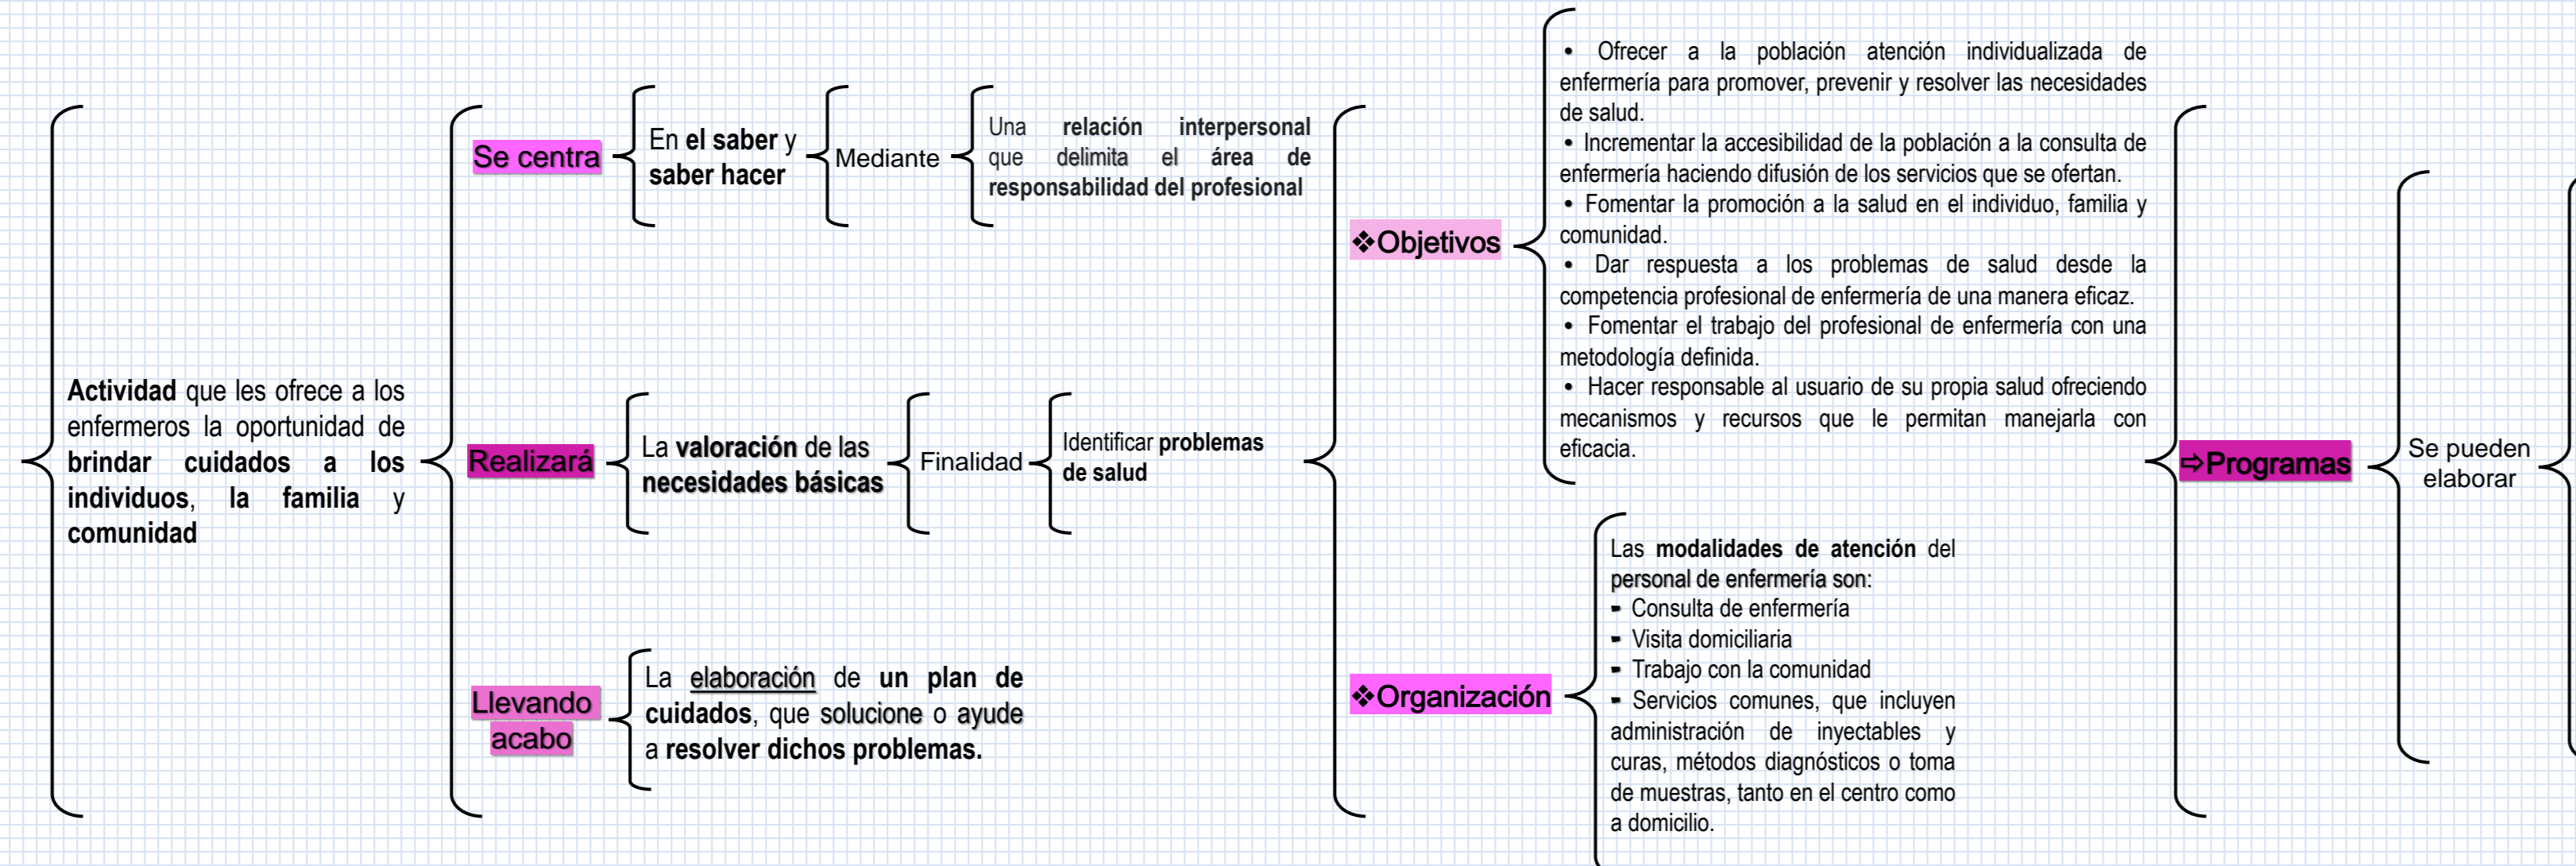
**Actividad** que les ofrece a los enfermeros la oportunidad de **brindar cuidados a los individuos**, **la familia** y **comunidad**

Se centra

En **el saber** y **saber hacer**

Mediante

Una **relación interpersonal** que delimita el **área de responsabilidad del profesional**

Realizará

La **valoración** de las **necesidades básicas**

Finalidad

Identificar **problemas de salud**

Llevando acabo

La elaboración de **un plan de cuidados**, que solucione o ayude a **resolver dichos problemas.**

❖Objetivos

• Ofrecer a la población atención individualizada de enfermería para promover, prevenir y resolver las necesidades de salud.
• Incrementar la accesibilidad de la población a la consulta de enfermería haciendo difusión de los servicios que se ofertan.
• Fomentar la promoción a la salud en el individuo, familia y comunidad.
• Dar respuesta a los problemas de salud desde la competencia profesional de enfermería de una manera eficaz.
• Fomentar el trabajo del profesional de enfermería con una metodología definida.
• Hacer responsable al usuario de su propia salud ofreciendo mecanismos y recursos que le permitan manejarla con eficacia.

❖Organización

Las **modalidades de atención** del personal de enfermería son:
- Consulta de enfermería
- Visita domiciliaria
- Trabajo con la comunidad
- Servicios comunes, que incluyen administración de inyectables y curas, métodos diagnósticos o toma de muestras, tanto en el centro como a domicilio.

⇨Programas

Se pueden elaborar